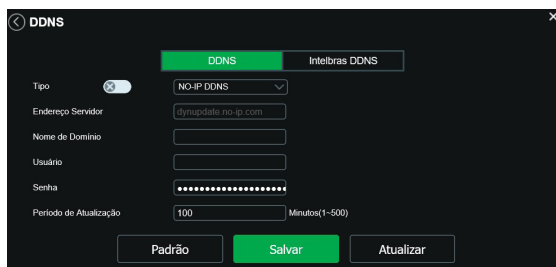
DDNS

DDNS | Intelbras DDNS

Tipo NO-IP DDNS

Endereço Servidor dynupdate.no-ip.com

Nome de Domínio

Usuário

Senha ••••••••••••••••••••

Período de Atualização 100 Minutos(1~500)

Padrão Salvar Atualizar